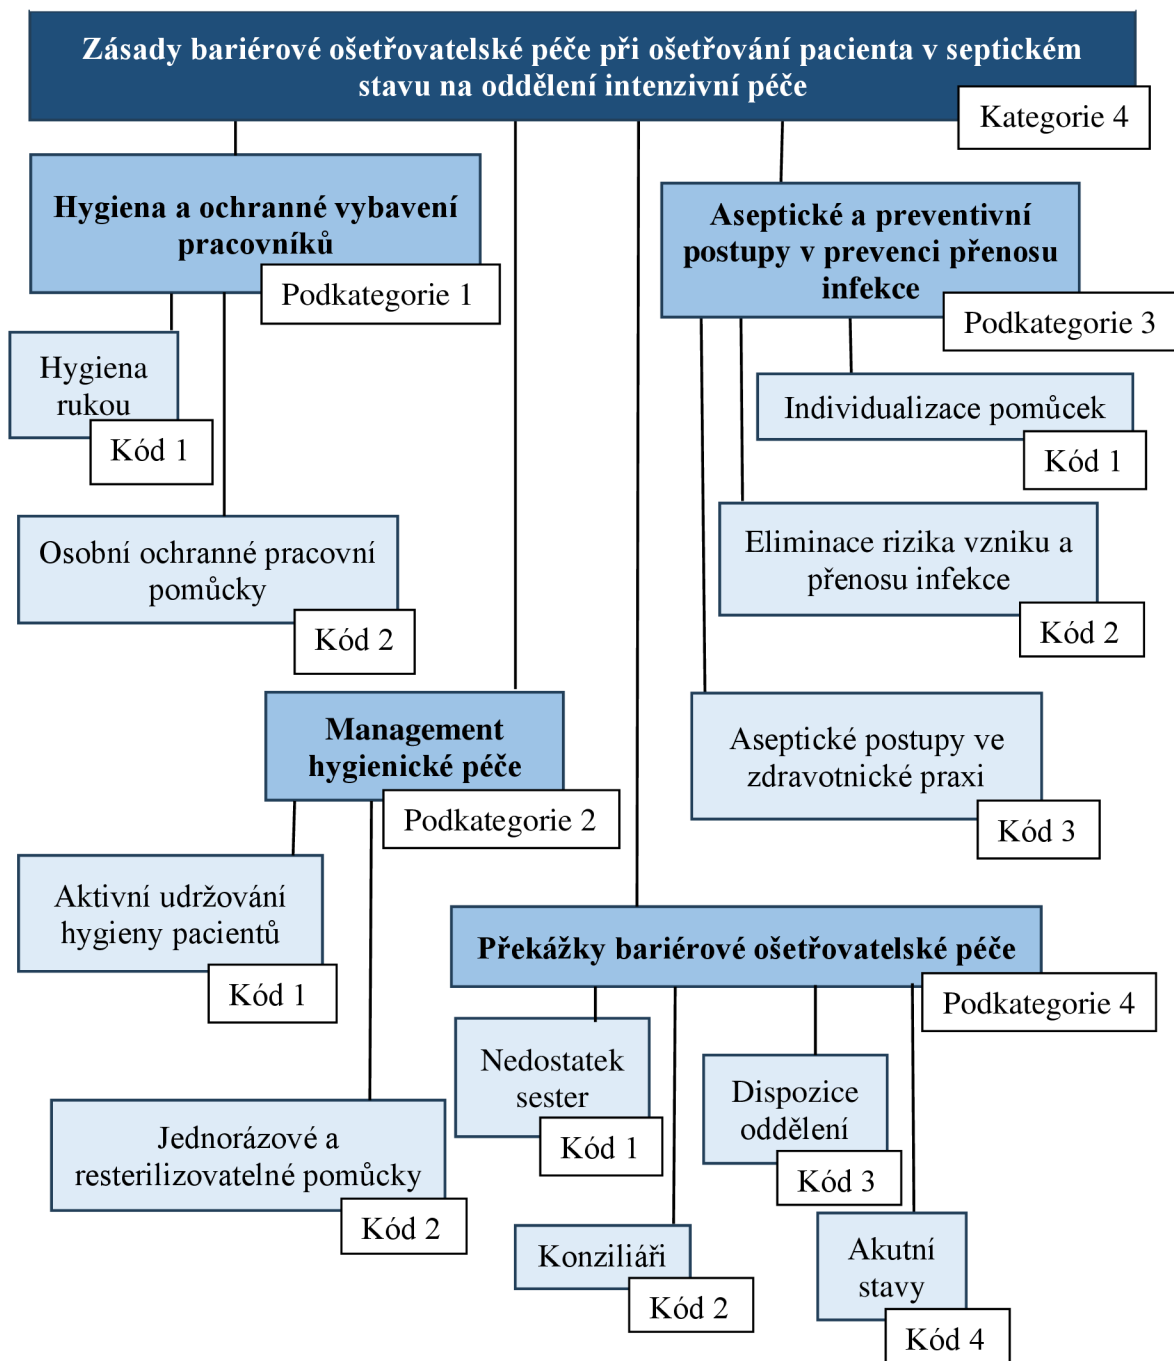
Zásady bariérové ošetřovatelské péče při ošetřování pacienta v septickém stavu na oddělení intenzivní péče

Kategorie 4

Hygiena a ochranné vybavení pracovníků

Podkategorie 1

Hygiena rukou

Kód 1

Osobní ochranné pracovní pomůcky

Kód 2

Management hygienické péče

Podkategorie 2

Aktivní udržování hygieny pacientů

Kód 1

Jednorázové a resterilizovatelné pomůcky

Kód 2

Aseptické a preventivní postupy v prevenci přenosu infekce

Podkategorie 3

Individualizace pomůcek

Kód 1

Eliminace rizika vzniku a přenosu infekce

Kód 2

Aseptické postupy ve zdravotnické praxi

Kód 3

Překážky bariérové ošetřovatelské péče

Podkategorie 4

Nedostatek sester

Kód 1

Dispozice oddělení

Kód 3

Konziliáři

Kód 2

Akutní stavy

Kód 4